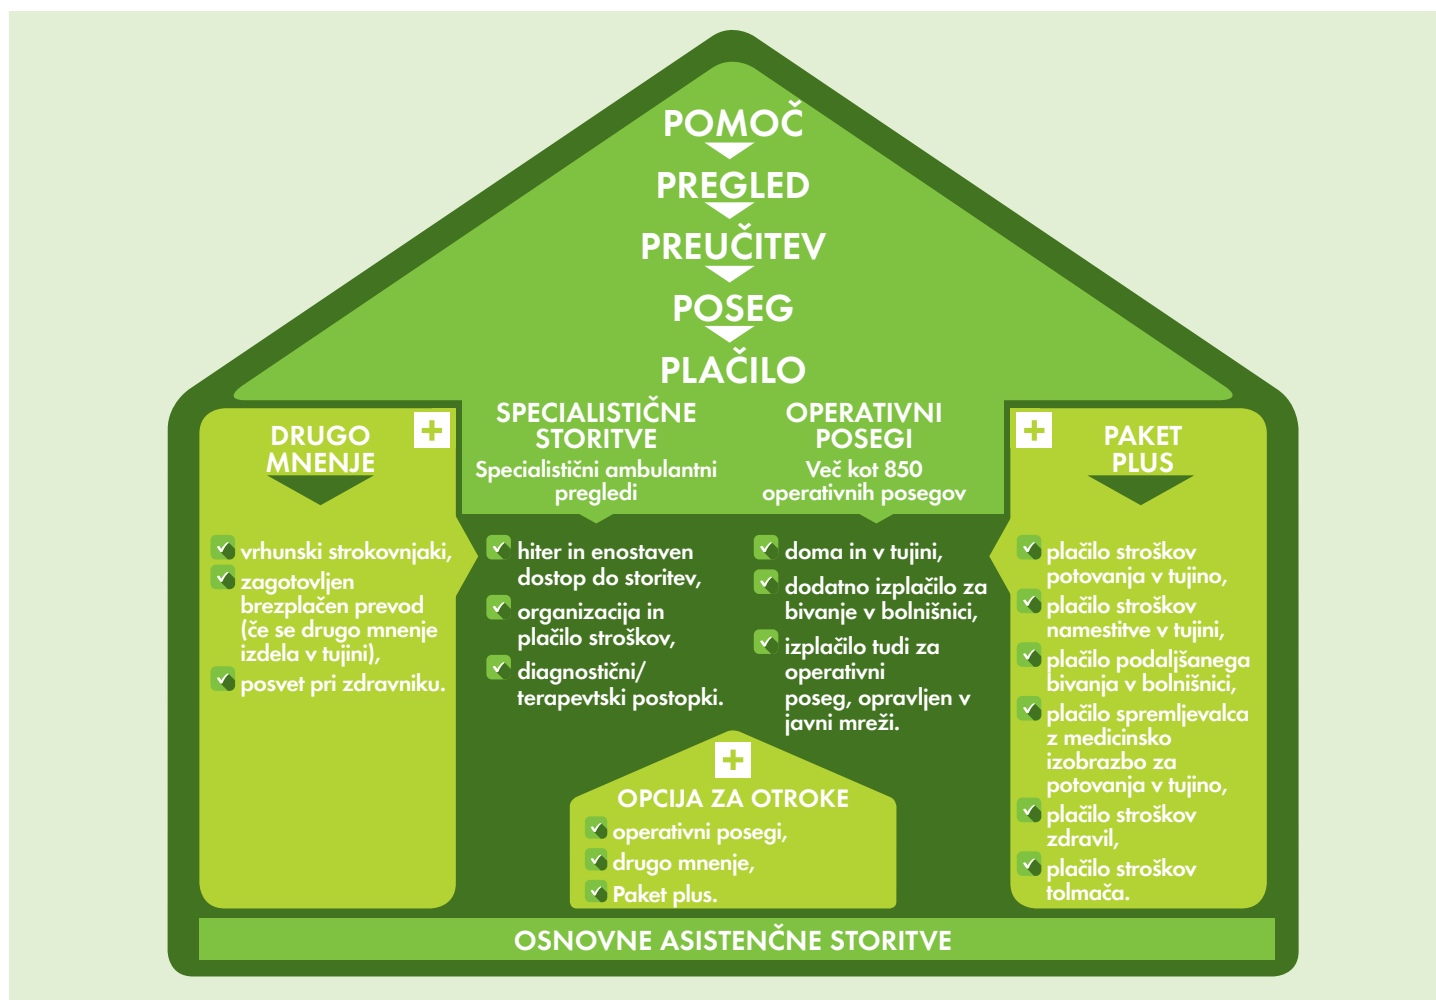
POMOČ
PREGLED
PREUČITEV
POSEG
PLAČILO

DRUGO MNENJE

vrhunski strokovnjaki,
zagotovljen brezplačen prevod (če se drugo mnenje izdela v tujini),
posvet pri zdravniku.

SPECIALISTIČNE STORITVE
Specialistični ambulantni pregledi

hiter in enostaven dostop do storitev,
organizacija in plačilo stroškov,
diagnostični/ terapevtski postopki.

OPERATIVNI POSEGI
Več kot 850 operativnih posegov

doma in v tujini,
dodatno izplačilo za bivanje v bolnišnici,
izplačilo tudi za operativni poseg, opravljen v javni mreži.

PAKET PLUS

plačilo stroškov potovanja v tujino,
plačilo stroškov namestitve v tujini,
plačilo podaljšanega bivanja v bolnišnici,
plačilo spremljevalca z medicinsko izobrazbo za potovanja v tujino,
plačilo stroškov zdravil,
plačilo stroškov tolmača.

OPCIJA ZA OTROKE
operativni posegi,
drugo mnenje,
Paket plus.

OSNOVNE ASISTENČNE STORITVE